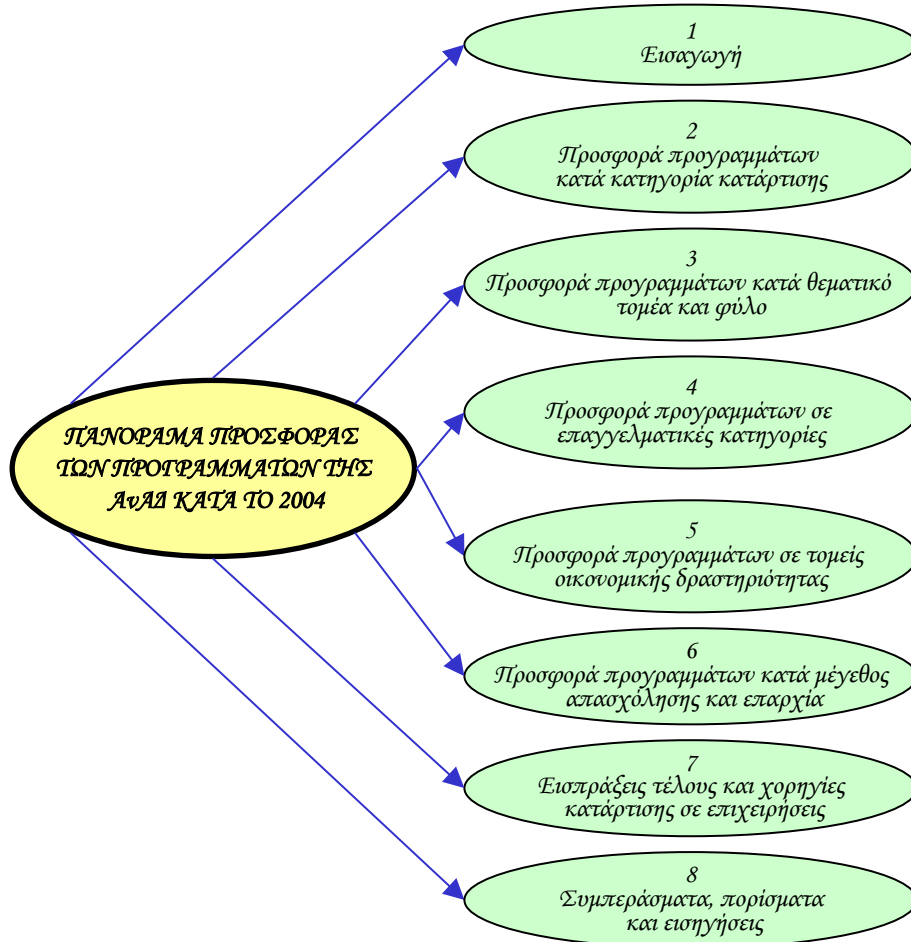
ΠΑΝΟΡΑΜΑ ΠΡΟΣΦΟΡΑΣ ΤΩΝ ΠΡΟΓΡΑΜΜΑΤΩΝ ΤΗΣ ΑνΑΔ ΚΑΤΑ ΤΟ 2004

1
Εισαγωγή

2
Προσφορά προγραμμάτων κατά κατηγορία κατάρτισης

3
Προσφορά προγραμμάτων κατά θεματικό τομέα και φύλο

4
Προσφορά προγραμμάτων σε επαγγελματικές κατηγορίες

5
Προσφορά προγραμμάτων σε τομείς οικονομικής δραστηριότητας

6
Προσφορά προγραμμάτων κατά μέγεθος απασχόλησης και επαρχία

7
Εισπράξεις τέλους και χορηγίες κατάρτισης σε επιχειρήσεις

8
Συμπεράσματα, πορίσματα και εισηγήσεις